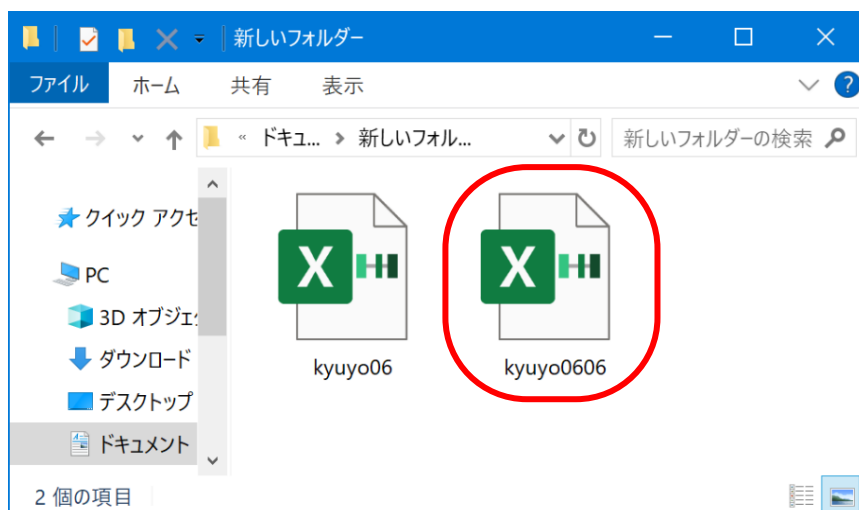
新しいフォルダー

ファイル ホーム 共有 表示

« ドキュ... › 新しいフォル...

新しいフォルダーの検索

クイック アクセ

PC

3D オブジェク

ダウンロード

デスクトップ

ドキュメント

kyuyo06

kyuyo0606

2 個の項目